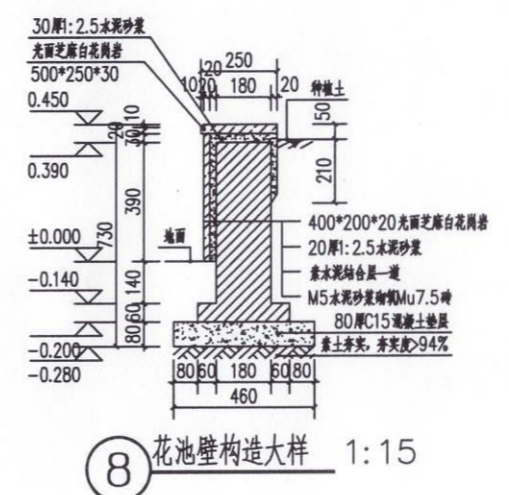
30厚1:2.5水泥砂浆
光面芝麻白花岗岩
500*250*30
0.450
0.390
±0.000
-0.140
-0.200
-0.280
250
10 20 180 20
种植土
50
210
30 10 20
390
730
140
60
80
地面
400*200*20光面芝麻白花岗岩
20厚1:2.5水泥砂浆
素水泥结合层一道
M5水泥砂浆砌筑Mu7.5砖
80厚C15混凝土垫层
素土夯实，夯实度≥94%
80 60 180 60 80
460
8 花池壁构造大样 1:15